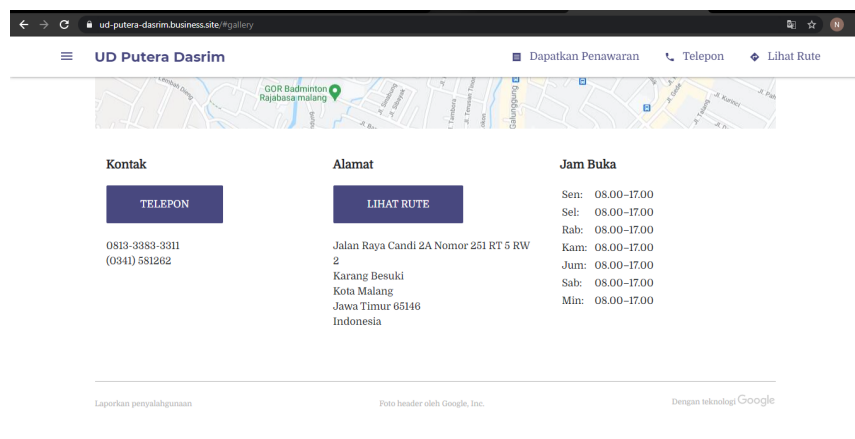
ud-putera-dasrim.business.site/#gallery

N

UD Putera Dasrim

Dapatkan Penawaran

Telepon

Lihat Rute

GOR Badminton Rajabasa malang

Kontak

TELEPON

0813-3383-3311
(0341) 581262

Alamat

LIHAT RUTE

Jalan Raya Candi 2A Nomor 251 RT 5 RW 2
Karang Besuki
Kota Malang
Jawa Timur 65146
Indonesia

Jam Buka

| | |
|---|---|
| Sen: | 08.00–17.00 |
| Sel: | 08.00–17.00 |
| Rab: | 08.00–17.00 |
| Kam: | 08.00–17.00 |
| Jum: | 08.00–17.00 |
| Sab: | 08.00–17.00 |
| Min: | 08.00–17.00 |

Laporkan penyalahgunaan

Foto header oleh Google, Inc.

Dengan teknologi Google